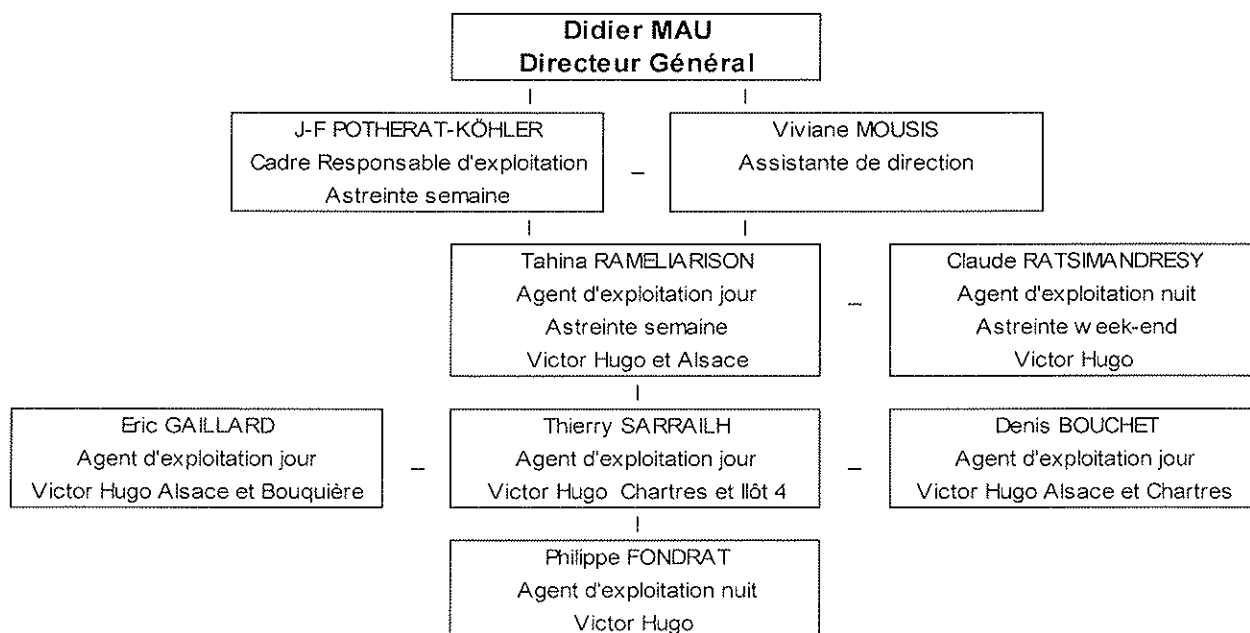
Didier MAU
Directeur Général

J-F POTHERAT-KÖHLER
Cadre Responsable d'exploitation
Astreinte semaine

Viviane MOUSIS
Assistante de direction

Tahina RAMELIARISON
Agent d'exploitation jour
Astreinte semaine
Victor Hugo et Alsace

Claude RATSIMANDRESY
Agent d'exploitation nuit
Astreinte w eek-end
Victor Hugo

Eric GAILLARD
Agent d'exploitation jour
Victor Hugo Alsace et Bouquière

Thierry SARRAILH
Agent d'exploitation jour
Victor Hugo Chartres et Ilôt 4

Denis BOUCHET
Agent d'exploitation jour
Victor Hugo Alsace et Chartres

Philippe FONDRAT
Agent d'exploitation nuit
Victor Hugo